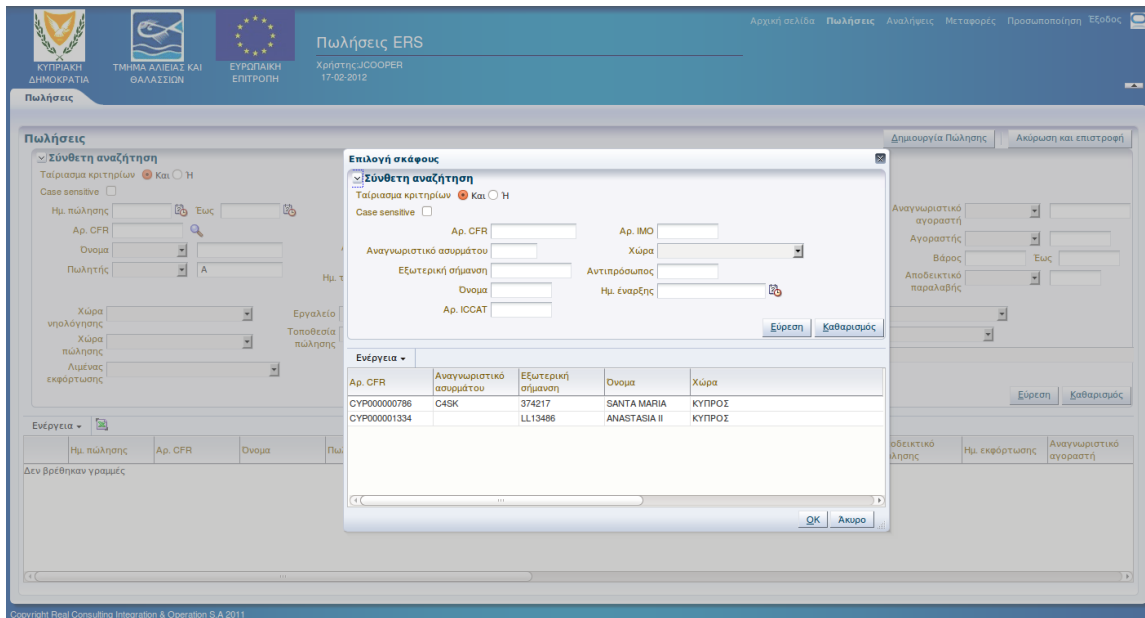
ΚΥΠΡΙΑΚΗ ΔΗΜΟΚΡΑΤΙΑ
ΤΜΗΜΑ ΑΛΙΕΙΑΣ ΚΑΙ ΘΑΛΑΣΣΙΩΝ
ΕΥΡΩΠΑΙΚΗ ΕΠΙΤΡΟΠΗ

Πωλήσεις ERS
Χρήστης:JCOOPER
17-02-2012

Αρχική σελίδα Πωλήσεις Αναλήψεις Μεταφορές Προσωποποίηση Έξοδος

Πωλήσεις

Πωλήσεις
Δημιουργία Πώλησης Ακύρωση και επιστροφή

Σύνθετη αναζήτηση
Ταίριασμα κριτηρίων Και Ή
Case sensitive
Ημ. πώλησης Έως
Αρ. CFR
Όνομα
Πωλητής A
Ημ. τ
Χώρα υπολόγισης
Χώρα πώλησης
Λιμένας εκφόρτωσης
Εργαλείο
Τοποθεσία πώλησης
Αναγνωριστικό αγοραστή
Αγοραστής
Βάρος Έως
Αποδεικτικό παραλαβής
Εύρεση Καθαρισμός

Ενέργεια
Ημ. πώλησης | Αρ. CFR | Όνομα | Πω
Αποδεικτικό πώλησης | Ημ. εκφόρτωσης | Αναγνωριστικό αγοραστή
Δεν βρέθηκαν γραμμές

Επιλογή σκάφους
Σύνθετη αναζήτηση
Ταίριασμα κριτηρίων Και Ή
Case sensitive
Αρ. CFR
Αρ. IMO
Αναγνωριστικό ασυρμάτου
Χώρα
Εξωτερική σήμανση
Αντιπρόσωπος
Όνομα
Ημ. έναρξης
Αρ. ICCAT
Εύρεση Καθαρισμός

Ενέργεια

| Αρ. CFR | Αναγνωριστικό ασυρμάτου | Εξωτερική σήμανση | Όνομα | Χώρα |
|---|---|---|---|---|
| CYP000000786 | C4SK | 374217 | SANTA MARIA | ΚΥΠΡΟΣ |
| CYP000001334 | | LL13486 | ANASTASIA II | ΚΥΠΡΟΣ |

OK Άκυρο

Copyright Real Consulting Integration & Operation S.A 2011